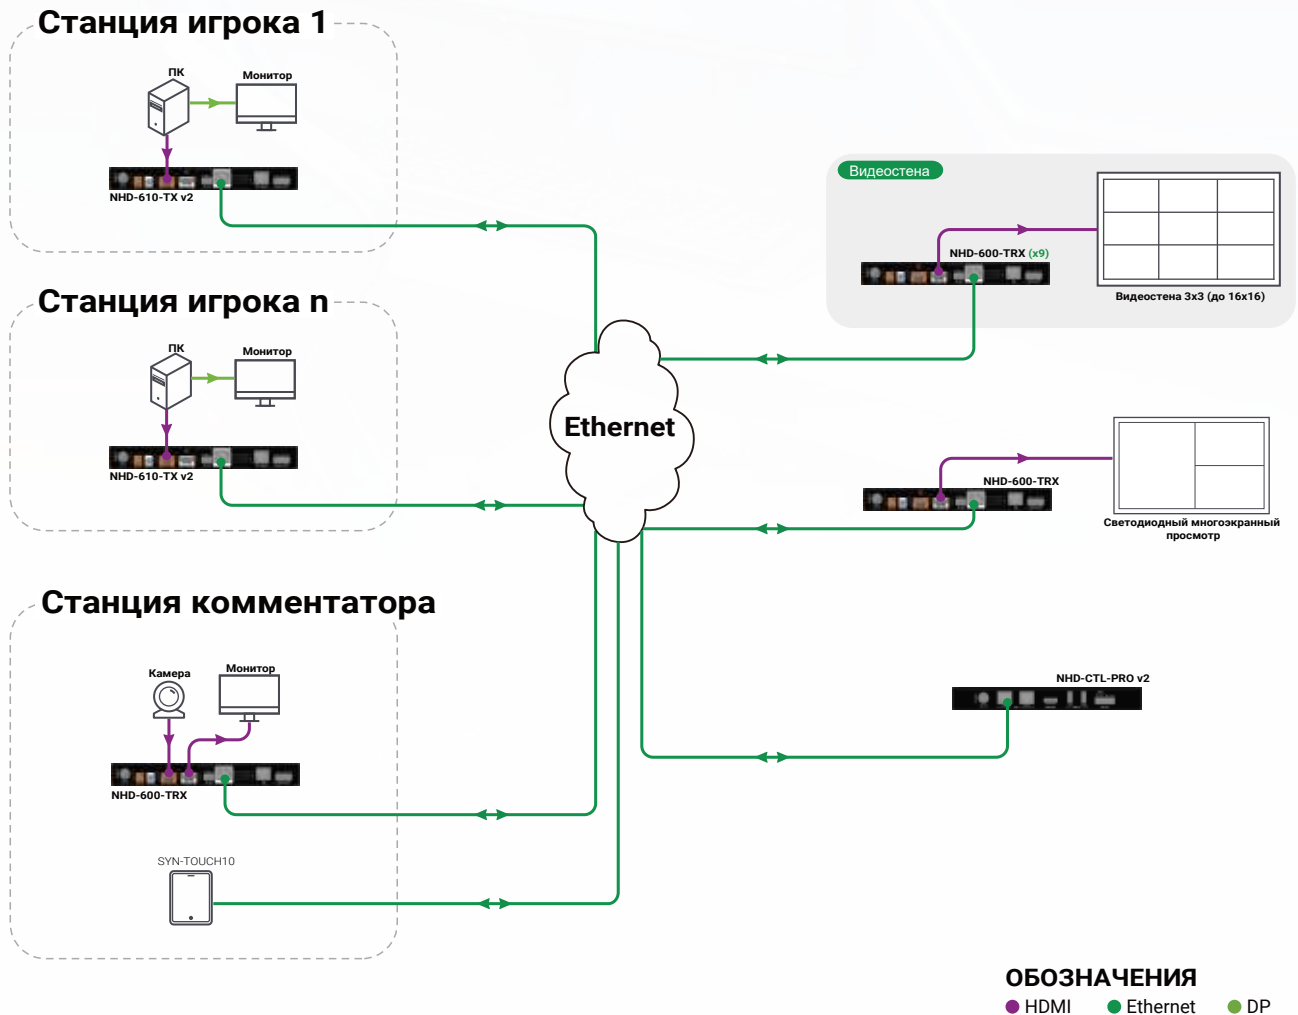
Станция игрока 1

ПК

Монитор

NHD-610-TX v2

Станция игрока n

ПК

Монитор

NHD-610-TX v2

Станция комментатора

Камера

Монитор

NHD-600-TRX

SYN-TOUCH10

Ethernet

Видеостена

NHD-600-TRX (x9)

Видеостена 3x3 (до 16x16)

NHD-600-TRX

Светодиодный многоэкранный просмотр

NHD-CTL-PRO v2

ОБОЗНАЧЕНИЯ

HDMI Ethernet DP